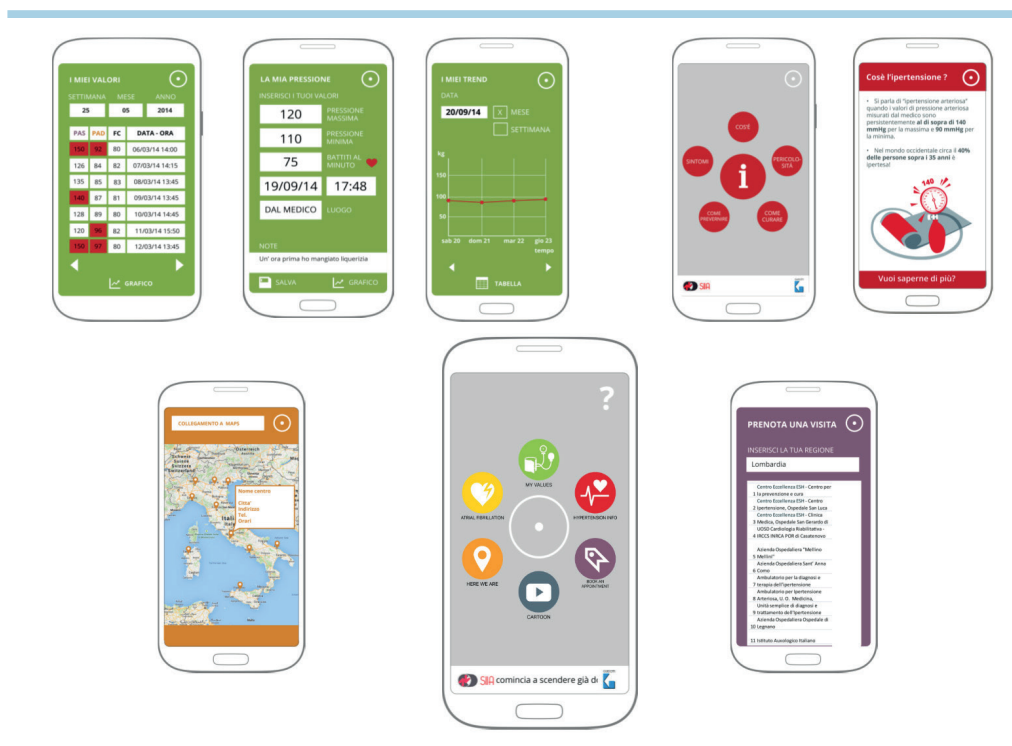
I MIEI VALORI

SETTIMANA MESE ANNO

25 05 2014

| PAS | PAD | FC | DATA - ORA |
|---|---|---|---|
| 160 | 92 | 80 | 06/03/14 14:00 |
| 126 | 84 | 82 | 07/03/14 14:15 |
| 135 | 85 | 83 | 08/03/14 13:45 |
| 140 | 87 | 81 | 09/03/14 13:45 |
| 128 | 89 | 80 | 10/03/14 14:45 |
| 120 | 96 | 82 | 11/03/14 15:50 |
| 150 | 97 | 80 | 12/03/14 13:45 |

GRAFICO

LA MIA PRESSIONE

INSERISCI I TUOI VALORI

120 PRESSIONE MASSIMA

110 PRESSIONE MINIMA

75 BATTITI AL MINUTO

19/09/14 17:48

DAL MEDICO LUOGO

NOTE

Un' ora prima ho mangiato liquerizia

SALVA GRAFICO

I MIEI TREND

DATA

20/09/14 X MESE

SETTIMANA

kg

150

100

50

sab 20 dom 21 mar 22 gio 23

tempo

TABELLA

COSÈ

SINTOMI

PERICOLOSITÀ

COME PREVENIRE

COME CURARE

SIIA

Cosè l'ipertensione ?

• Si parla di "ipertensione arteriosa" quando i valori di pressione arteriosa misurati dal medico sono persistentemente al di sopra di 140 mmHg per la massima e 90 mmHg per la minima.

• Nel mondo occidentale circa il 40% delle persone sopra i 35 anni è iperteso!

140

Vuoi saperne di più?

COLLEGAMENTO A MAPS

Nome centro

Città
Indirizzo
Tel.
Orari

?

MY VALUES

ATRIAL FIBRILLATION

HYPERTENSION INFO

HERE WE ARE

BOOK AN APPOINTMENT

CARTOON

SIIA comincia a scendere già da

PRENOTA UNA VISITA

INSERISCI LA TUA REGIONE

Lombardia

1 Centro Eccellenza ESH - Centro per la prevenzione e cura

2 Centro Eccellenza ESH - Centro Ipertensione, Ospedale San Luca

3 Centro Eccellenza ESH - Clinica Medica, Ospedale San Gerardo di

4 UOSD Cardiologia Riabilitativa - IRCCS INRCA POR di Casatenovo

5 Azienda Ospedaliera "Mellino Mellini"

6 Azienda Ospedaliera Sant' Anna Como

7 Ambulatorio per la diagnosi e terapia dell'ipertensione

8 Ambulatorio per Ipertensione Arteriosa, U. O. Medicina,

9 Unità semplice di diagnosi e trattamento dell'ipertensione

10 Azienda Ospedaliera Ospedale di Legnano

11 Istituto Auxologico Italiano